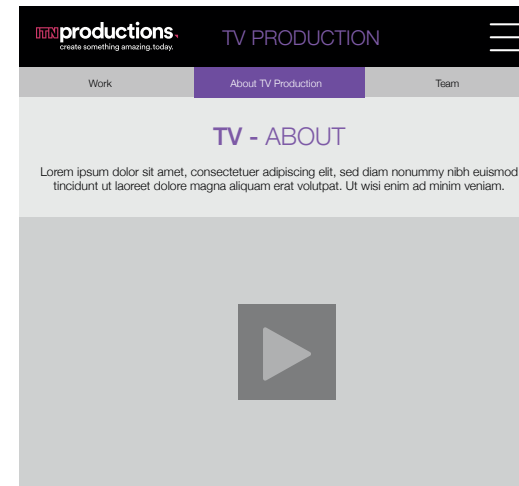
ITN productions.
create something amazing. today.

TV PRODUCTION

Work | About TV Production | Team

TV - ABOUT

Lorem ipsum dolor sit amet, consectetuer adipiscing elit, sed diam nonummy nibh euismod tincidunt ut laoreet dolore magna aliquam erat volutpat. Ut wisi enim ad minim veniam.